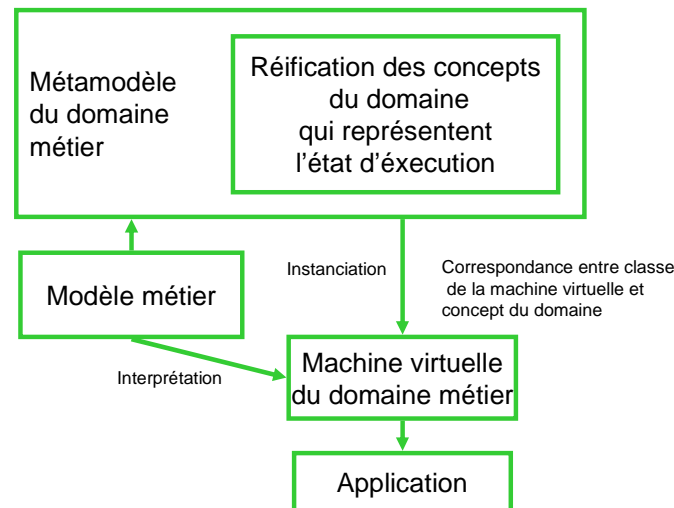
Métamodèle du domaine métier

Réification des concepts du domaine qui représentent l'état d'éxecution

Modèle métier

Instanciation

Correspondance entre classe de la machine virtuelle et concept du domaine

Interprétation

Machine virtuelle du domaine métier

Application